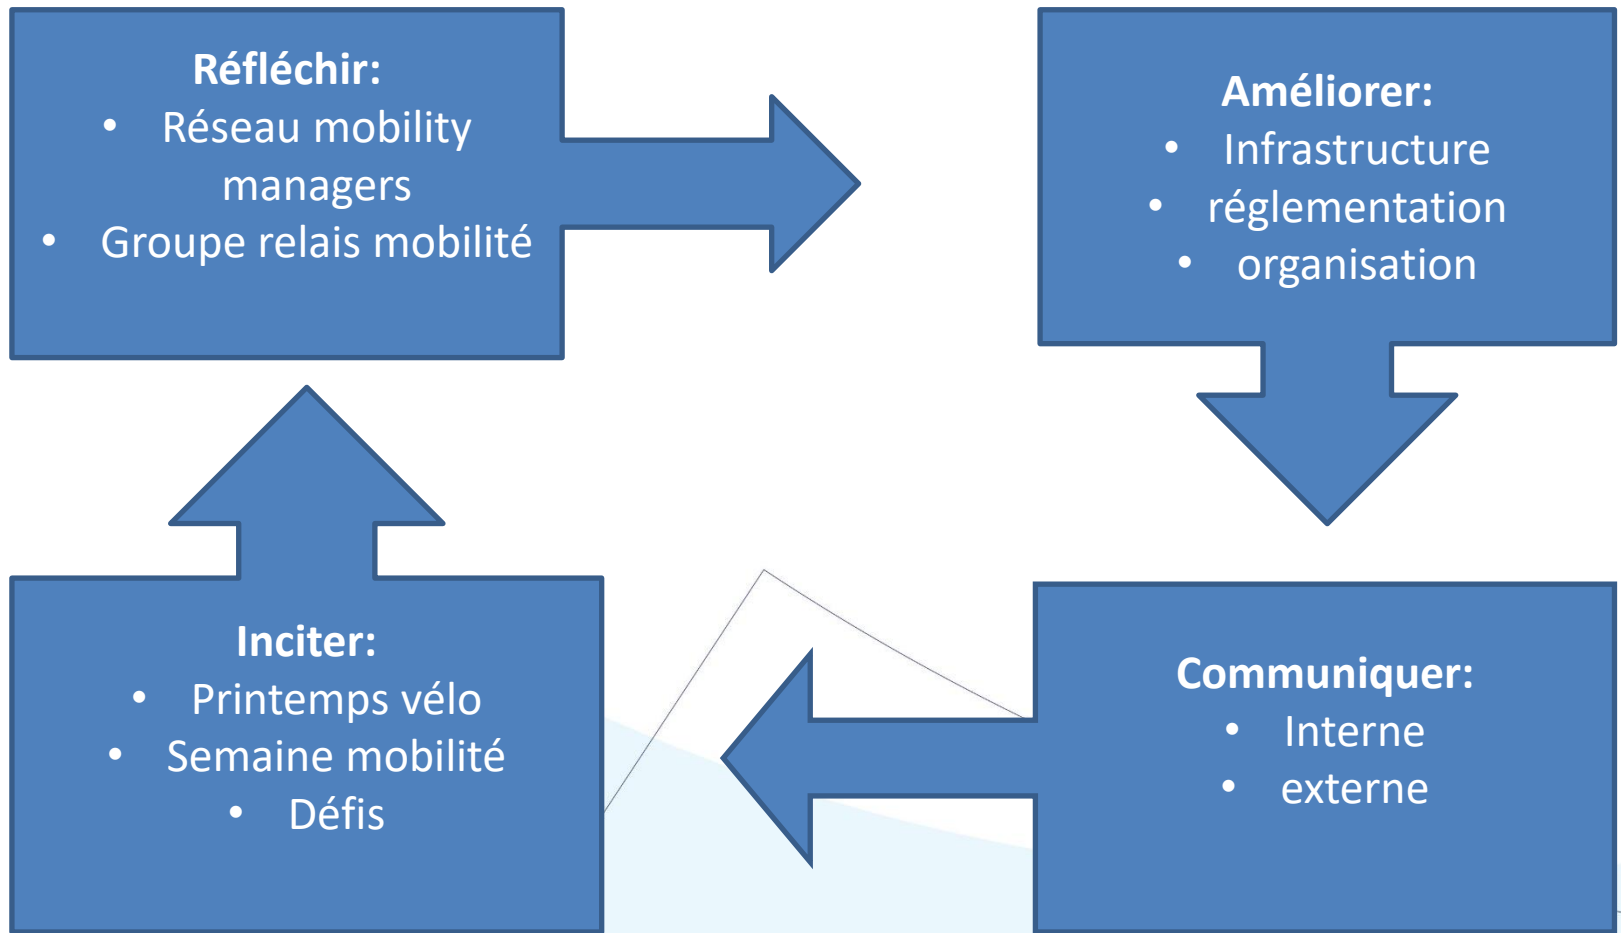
**Réfléchir:**
- Réseau mobility managers
- Groupe relais mobilité

**Améliorer:**
- Infrastructure
- réglementation
- organisation

**Communiquer:**
- Interne
- externe

**Inciter:**
- Printemps vélo
- Semaine mobilité
- Défis